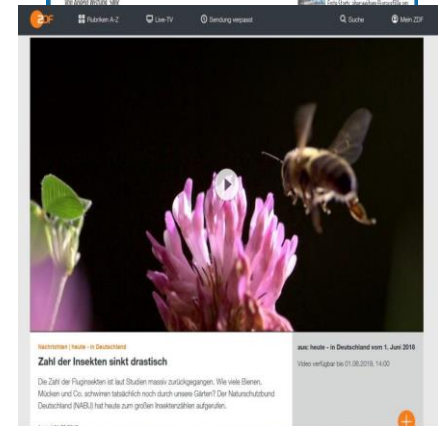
ZDF

Rubriken A-Z

Live-TV

Sendung verpasst

Suche

Mein ZDF

Nachrichten | heute - in Deutschland

Zahl der Insekten sinkt drastisch

Die Zahl der Fluginsekten ist laut Studien massiv zurückgegangen. Wie viele Bienen, Mücken und Co. schwirren tatsächlich noch durch unsere Gärten? Der Naturschutzbund Deutschland (NABU) hat heute zum großen Insektenzählen aufgerufen.

aus: heute - in Deutschland vom 1. Juni 2018

Video verfügbar bis 01.06.2019, 14:00

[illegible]